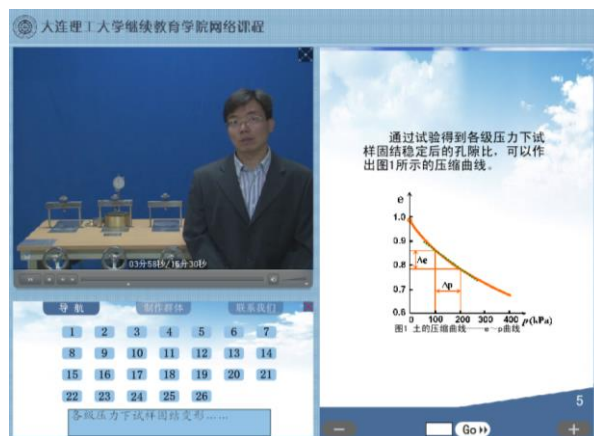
大连理工大学继续教育学院网络课程

03分58秒/16分30秒

导航 制作群体 联系我们

1 2 3 4 5 6 7
8 9 10 11 12 13 14
15 16 17 18 19 20 21
22 23 24 25 26

各级压力下试样固结变形……

通过试验得到各级压力下试样固结稳定后的孔隙比，可以作出图1所示的压缩曲线。

e
1.0
0.9
0.8
0.7
0.6
Δe
Δp
0 100 200 300 400 p(kPa)
图1 土的压缩曲线——e－p曲线

5

Go